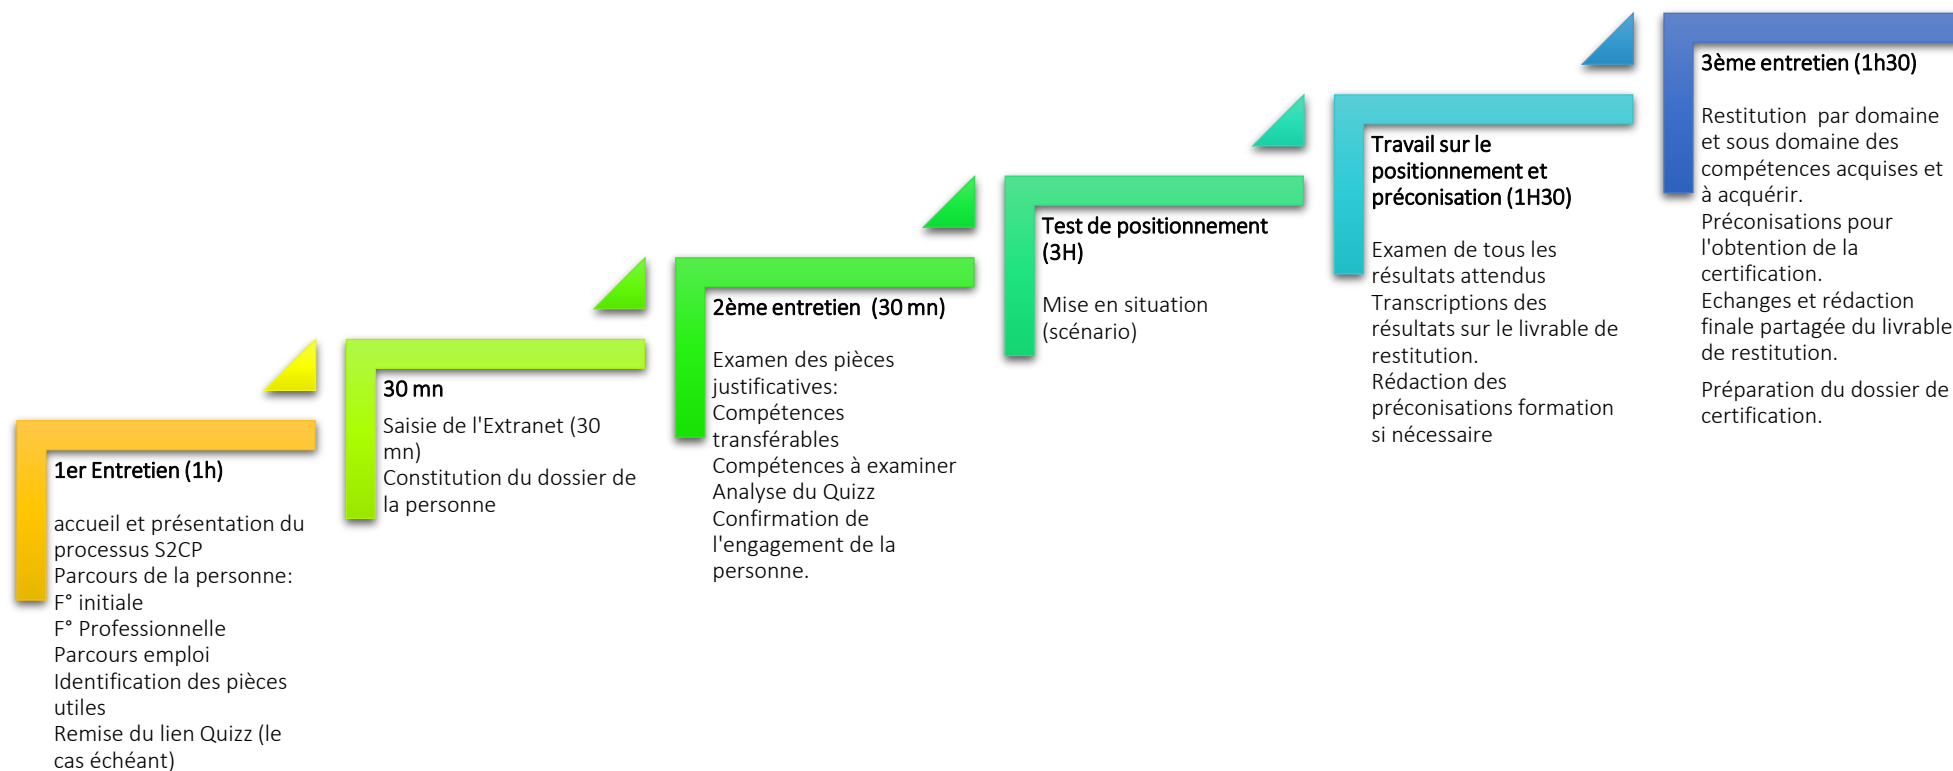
1er Entretien (1h)

accueil et présentation du processus S2CP
Parcours de la personne:
F° initiale
F° Professionnelle
Parcours emploi
Identification des pièces utiles
Remise du lien Quizz (le cas échéant)

30 mn

Saisie de l'Extranet (30 mn)
Constitution du dossier de la personne

2ème entretien (30 mn)

Examen des pièces justificatives:
Compétences transférables
Compétences à examiner
Analyse du Quizz
Confirmation de l'engagement de la personne.

Test de positionnement (3H)

Mise en situation (scénario)

Travail sur le positionnement et préconisation (1H30)

Examen de tous les résultats attendus
Transcriptions des résultats sur le livrable de restitution.
Rédaction des préconisations formation si nécessaire

3ème entretien (1h30)

Restitution par domaine et sous domaine des compétences acquises et à acquérir.
Préconisations pour l'obtention de la certification.
Echanges et rédaction finale partagée du livrable de restitution.

Préparation du dossier de certification.